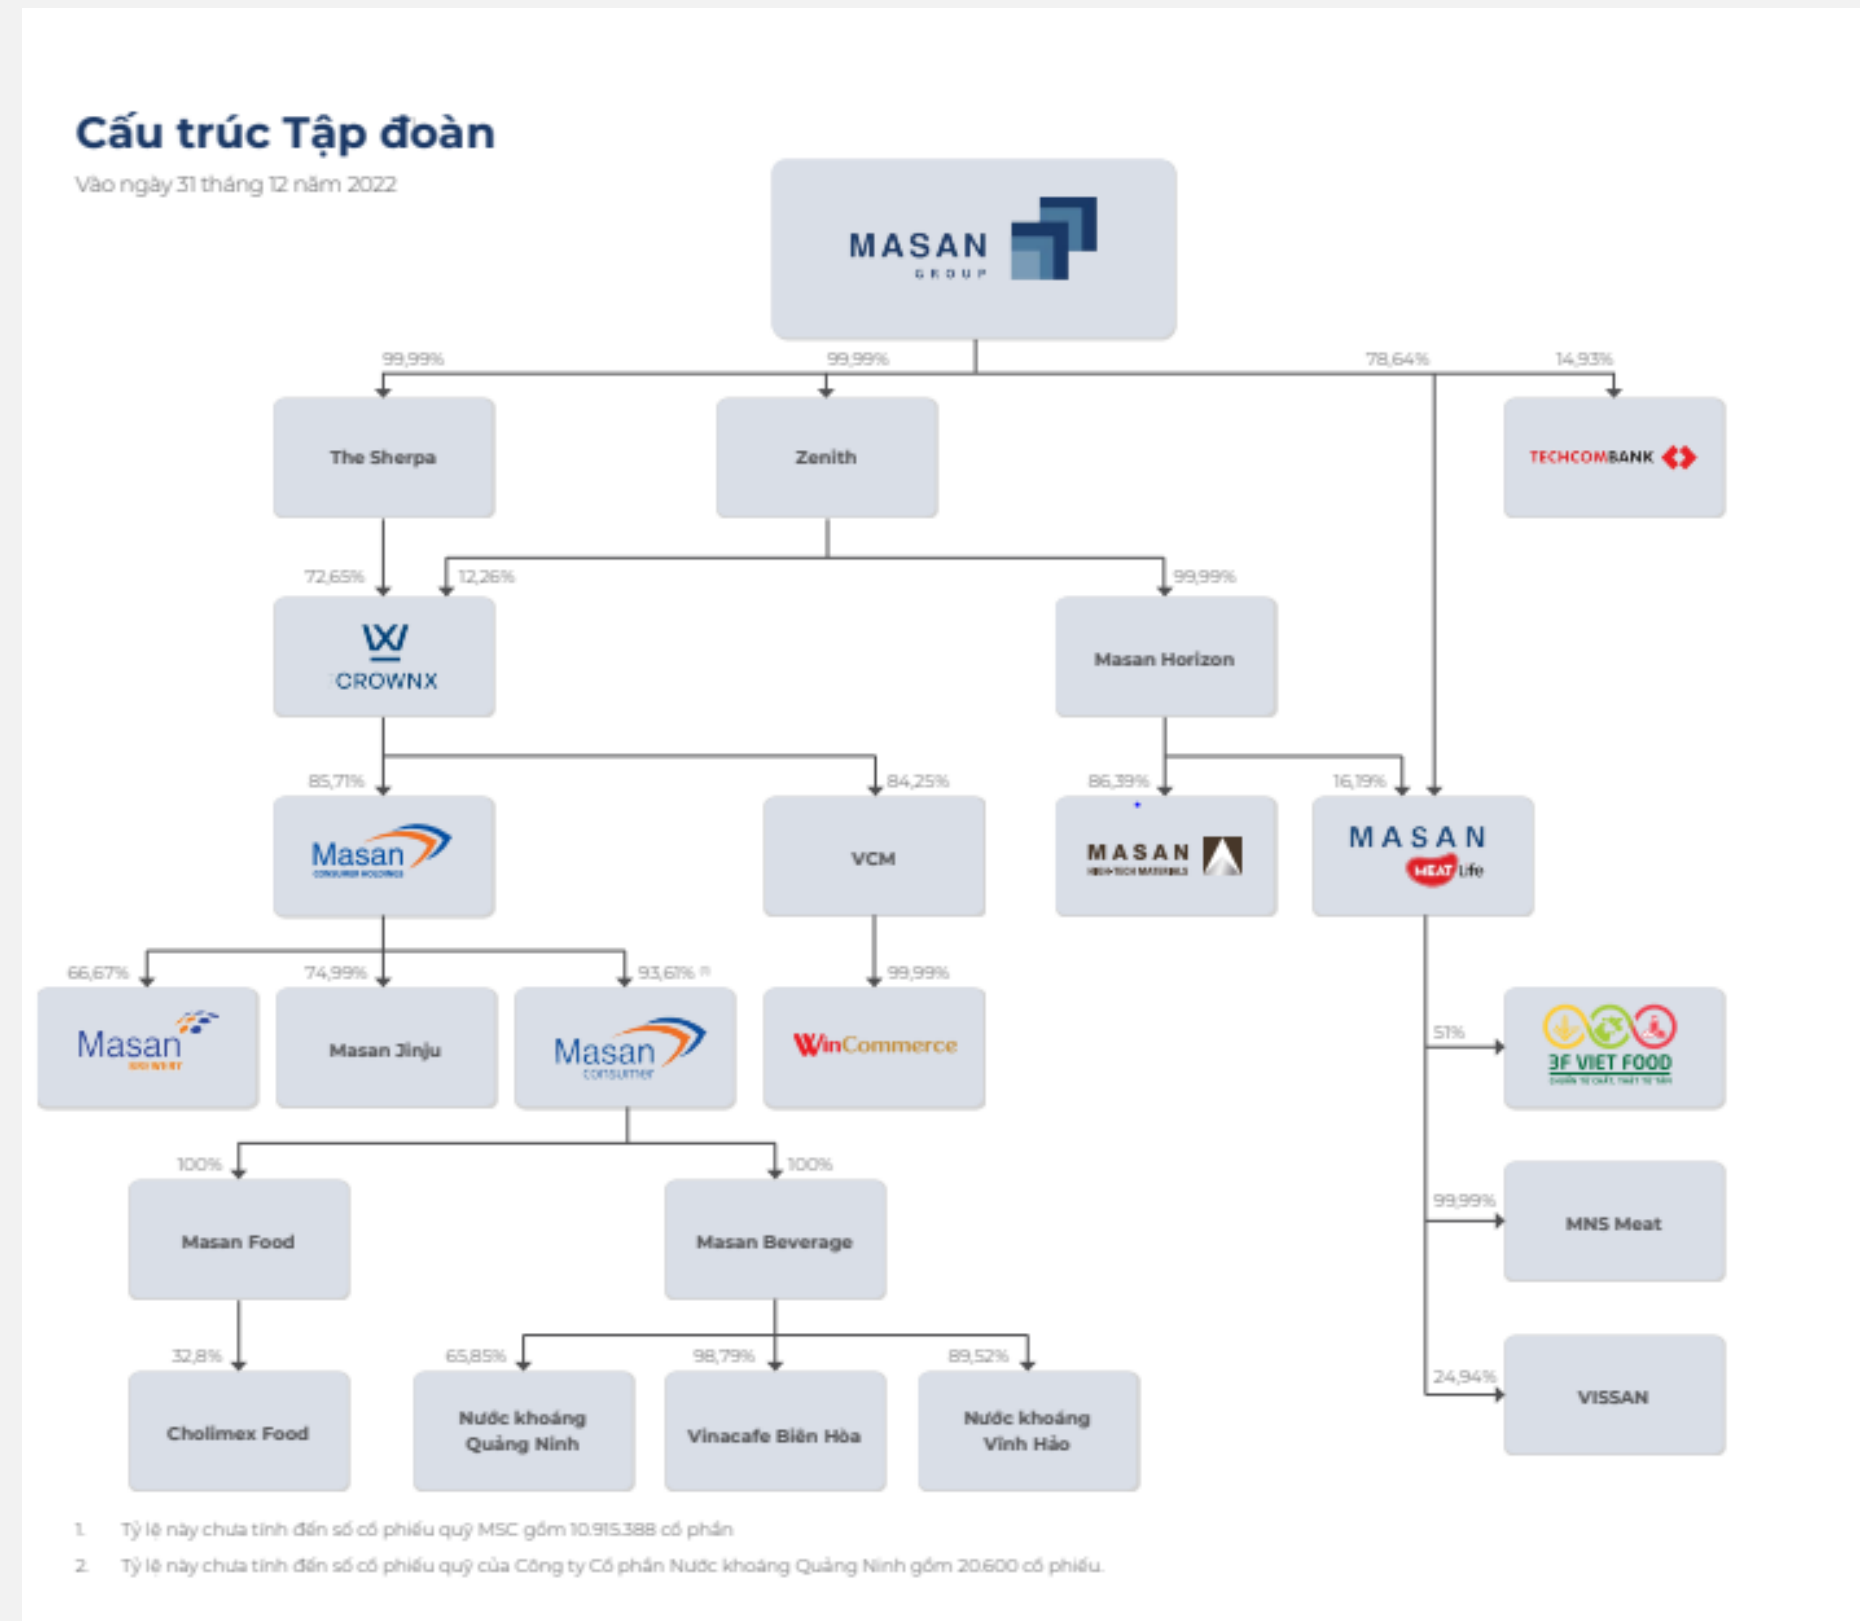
Cấu trúc Tập đoàn

Vào ngày 31 tháng 12 năm 2022

MASAN GROUP

99,99%
99,99%
78,64%
14,93%

The Sherpa

Zenith

TECHCOMBANK

72,65%
12,26%
99,99%

CROWNX

Masan Horizon

85,71%
84,25%
86,39%
16,19%

Masan CONSUMER HOLDINGS

VCM

MASAN HIGH-TECH MATERIALS

MASAN MEAT Life

66,67%
74,99%
93,61% (1)
99,99%

Masan BREWERY

Masan Jinju

Masan consumer

WinCommerce

51%

3F VIET FOOD

100%
100%

Masan Food

Masan Beverage

99,99%

MNS Meat

32,8%
65,85%
98,79%
89,52%
24,94%

Cholimex Food

Nước khoáng Quảng Ninh

Vinacafe Biên Hòa

Nước khoáng Vĩnh Hảo

VISSAN

1. Tỷ lệ này chưa tính đến số cổ phiếu quỹ MSC gồm 10.915.388 cổ phần

2. Tỷ lệ này chưa tính đến số cổ phiếu quỹ của Công ty Cổ phần Nước khoáng Quảng Ninh gồm 20.600 cổ phiếu.